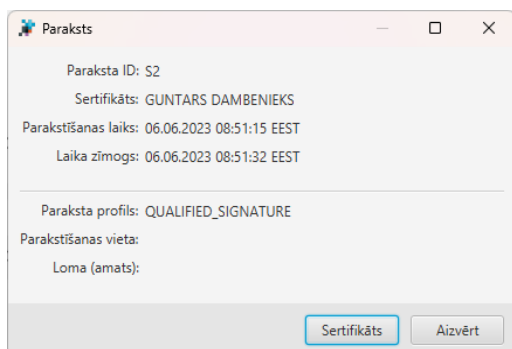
Paraksts

Paraksta ID: S2
Sertifikāts: GUNTARS DAMBENIEKS
Parakstīšanas laiks: 06.06.2023 08:51:15 EEST
Laika zīmogs: 06.06.2023 08:51:32 EEST

Paraksta profils: QUALIFIED_SIGNATURE
Parakstīšanas vieta:
Loma (amats):

Sertifikāts
Aizvērt